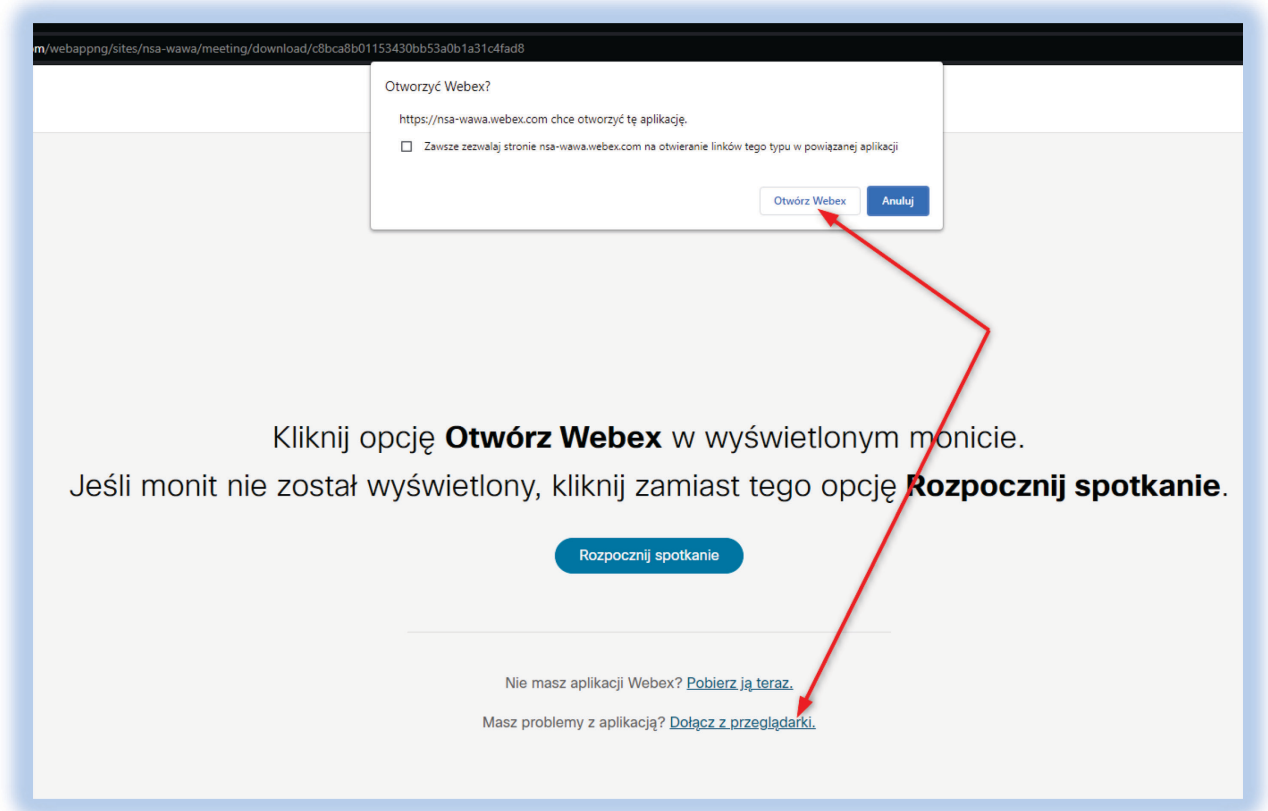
m/webappng/sites/nsa-wawa/meeting/download/c8bca8b01153430bb53a0b1a31c4fad8

Otworzyć Webex?

https://nsa-wawa.webex.com chce otworzyć tę aplikację.

Zawsze zezwalaj stronie nsa-wawa.webex.com na otwieranie linków tego typu w powiązanej aplikacji

Otwórz Webex

Anuluj

Kliknij opcję **Otwórz Webex** w wyświetlonym monicie.

Jeśli monit nie został wyświetlony, kliknij zamiast tego opcję **Rozpocznij spotkanie**.

Rozpocznij spotkanie

Nie masz aplikacji Webex? Pobierz ją teraz.

Masz problemy z aplikacją? Dołącz z przeglądarki.